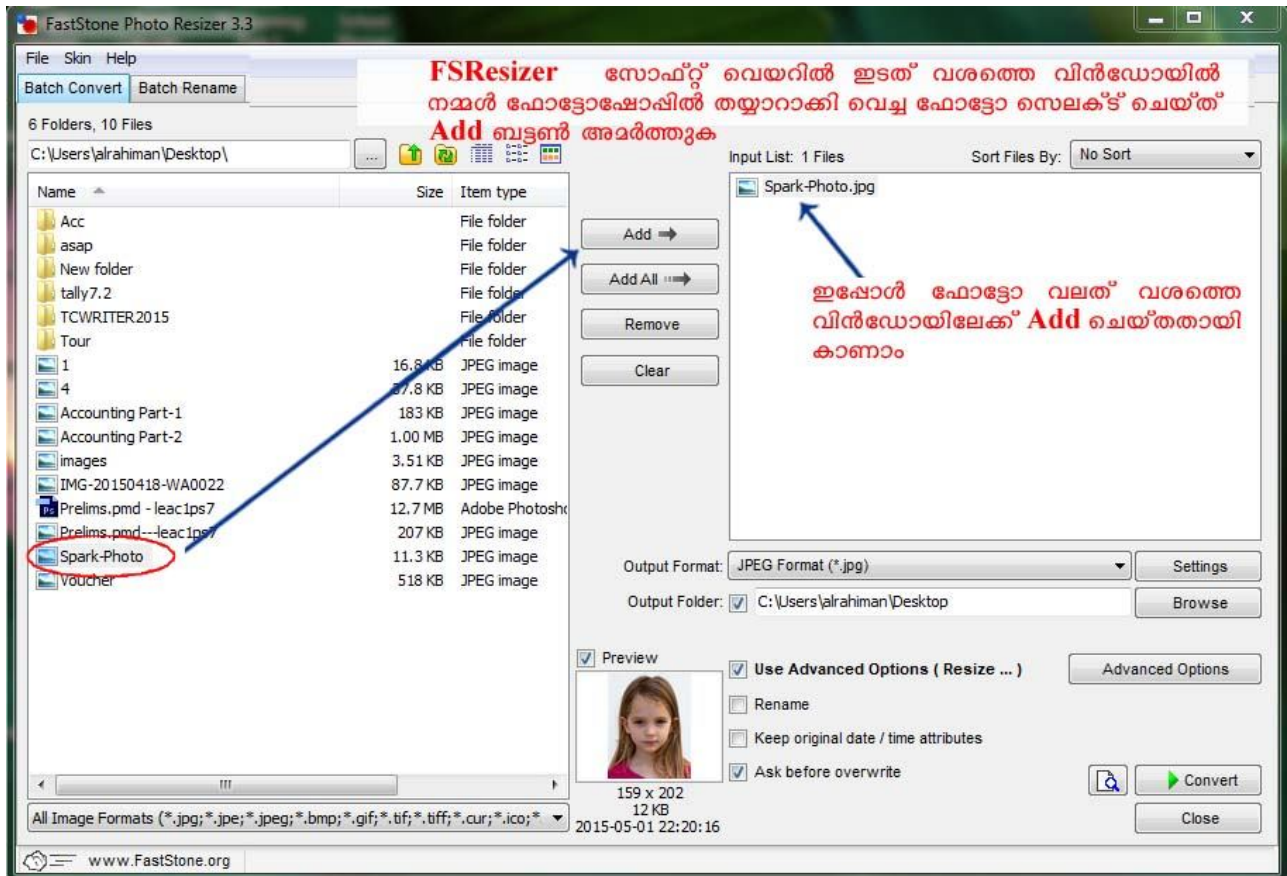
FastStone Photo Resizer 3.3

File Skin Help

Batch Convert | Batch Rename

FSResizer സോഫ്റ്റ് വെയറിൽ ഇടത് വശത്തെ വിൻഡോയിൽ നമ്മൾ ഫോട്ടോഷോപ്പിൽ തയ്യാറാക്കി വെച്ച ഫോട്ടോ സെലക്ട് ചെയ്ത് Add ബട്ടൺ അമർത്തുക

6 Folders, 10 Files

C:\Users\alrahiman\Desktop\

| Name | Size | Item type |
|---|---|---|
| Acc | | File folder |
| asap | | File folder |
| New folder | | File folder |
| tally7.2 | | File folder |
| TCWRITER2015 | | File folder |
| Tour | | File folder |
| 1 | 16.8 KB | JPEG image |
| 4 | 37.8 KB | JPEG image |
| Accounting Part-1 | 183 KB | JPEG image |
| Accounting Part-2 | 1.00 MB | JPEG image |
| images | 3.51 KB | JPEG image |
| IMG-20150418-WA0022 | 87.7 KB | JPEG image |
| Prelims.pmd - leac1ps7 | 12.7 MB | Adobe Photosho |
| Prelims.pmd---leac1ps7 | 207 KB | JPEG image |
| Spark-Photo | 11.3 KB | JPEG image |
| Voucher | 518 KB | JPEG image |

All Image Formats (*.jpg;*.jpe;*.jpeg;*.bmp;*.gif;*.tif;*.tiff;*.cur;*.ico;*.

Add
Add All
Remove
Clear

Input List: 1 Files
Sort Files By: No Sort

Spark-Photo.jpg

ഇപ്പോൾ ഫോട്ടോ വലത് വശത്തെ വിൻഡോയിലേക്ക് Add ചെയ്തതായി കാണാം

Output Format: JPEG Format (*.jpg)
Settings
Output Folder: C:\Users\alrahiman\Desktop
Browse

Preview
159 x 202
12 KB
2015-05-01 22:20:16

Use Advanced Options ( Resize ... )
Advanced Options
Rename
Keep original date / time attributes
Ask before overwrite
Convert
Close

www.FastStone.org